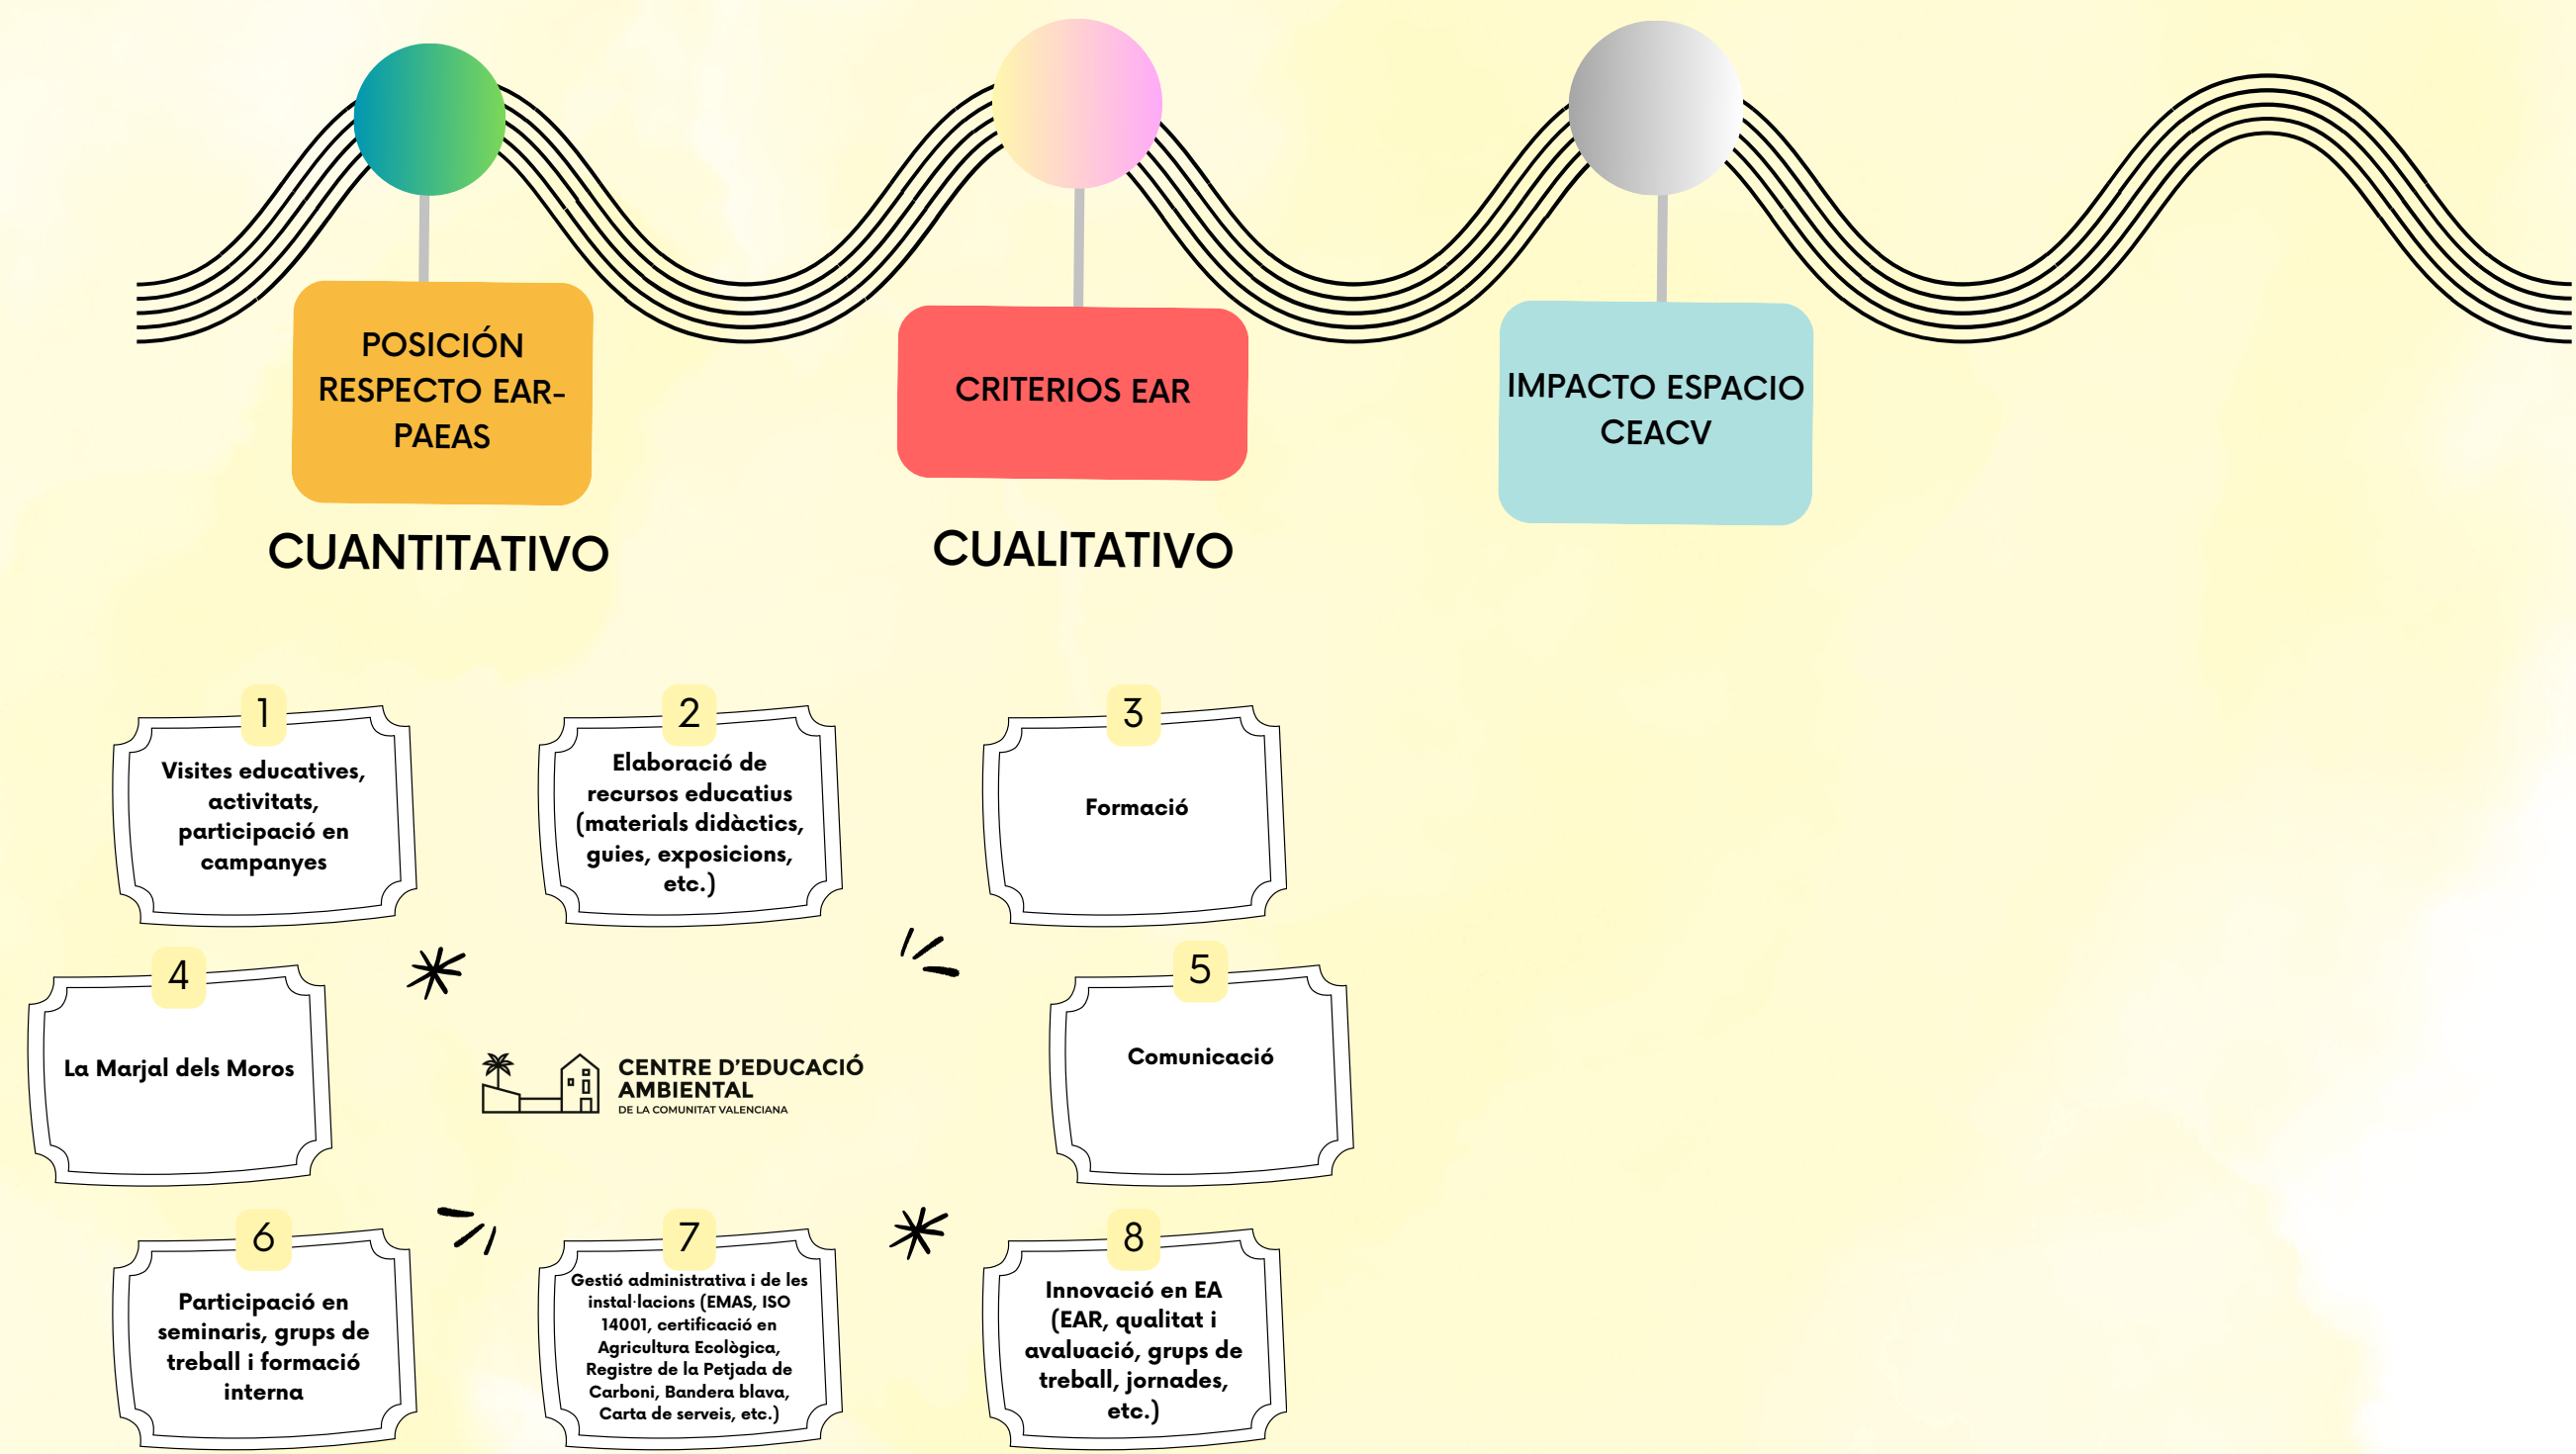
POSICIÓN RESPECTO EAR-PAEAS

CRITERIOS EAR

IMPACTO ESPACIO CEACV

CUANTITATIVO

CUALITATIVO

1
Visites educatives, activitats, participació en campanyes

2
Elaboració de recursos educatius (materials didàctics, guies, exposicions, etc.)

3
Formació

4
La Marjal dels Moros

CENTRE D'EDUCACIÓ AMBIENTAL
DE LA COMUNITAT VALENCIANA

5
Comunicació

6
Participació en seminaris, grups de treball i formació interna

7
Gestió administrativa i de les instal·lacions (EMAS, ISO 14001, certificació en Agricultura Ecològica, Registre de la Petjada de Carboni, Bandera blava, Carta de serveis, etc.)

8
Innovació en EA (EAR, qualitat i avaluació, grups de treball, jornades, etc.)